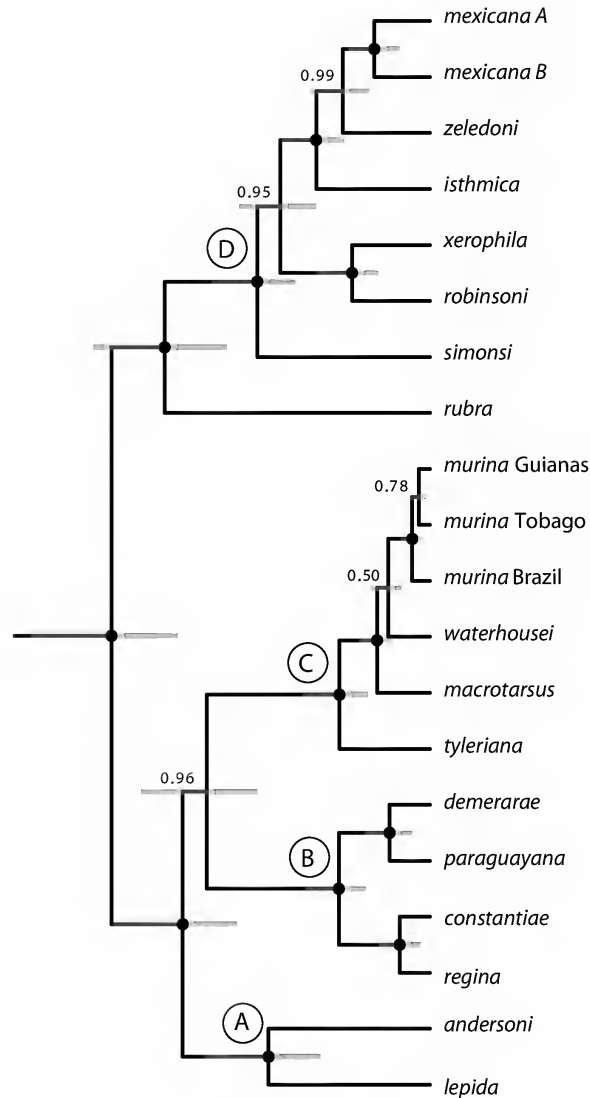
mexicana A
mexicana B
0.99
zeledoni
isthmica
0.95
D
xerophila
robinsoni
simonsi
rubra
murina Guianas
0.78
murina Tobago
murina Brazil
0.50
waterhousei
C
macrotarsus
tyleriana
0.96
demerarae
paraguayana
B
constantiae
regina
A
andersoni
lepida